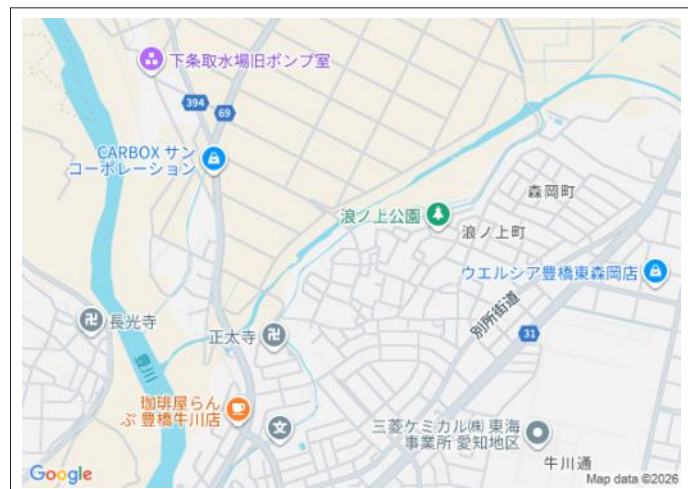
下条取水場旧ポンプ室

394

69

CARBOX サン
コーポレーション

浪ノ上公園

森岡町

浪ノ上町

ウエルシア豊橋東森岡店

別所街道

31

長光寺

正太寺

豊川

珈琲屋らん
ぷ 豊橋牛川店

三菱ケミカル㈱ 東海
事業所 愛知地区

牛川通

Google

Map data ©2026